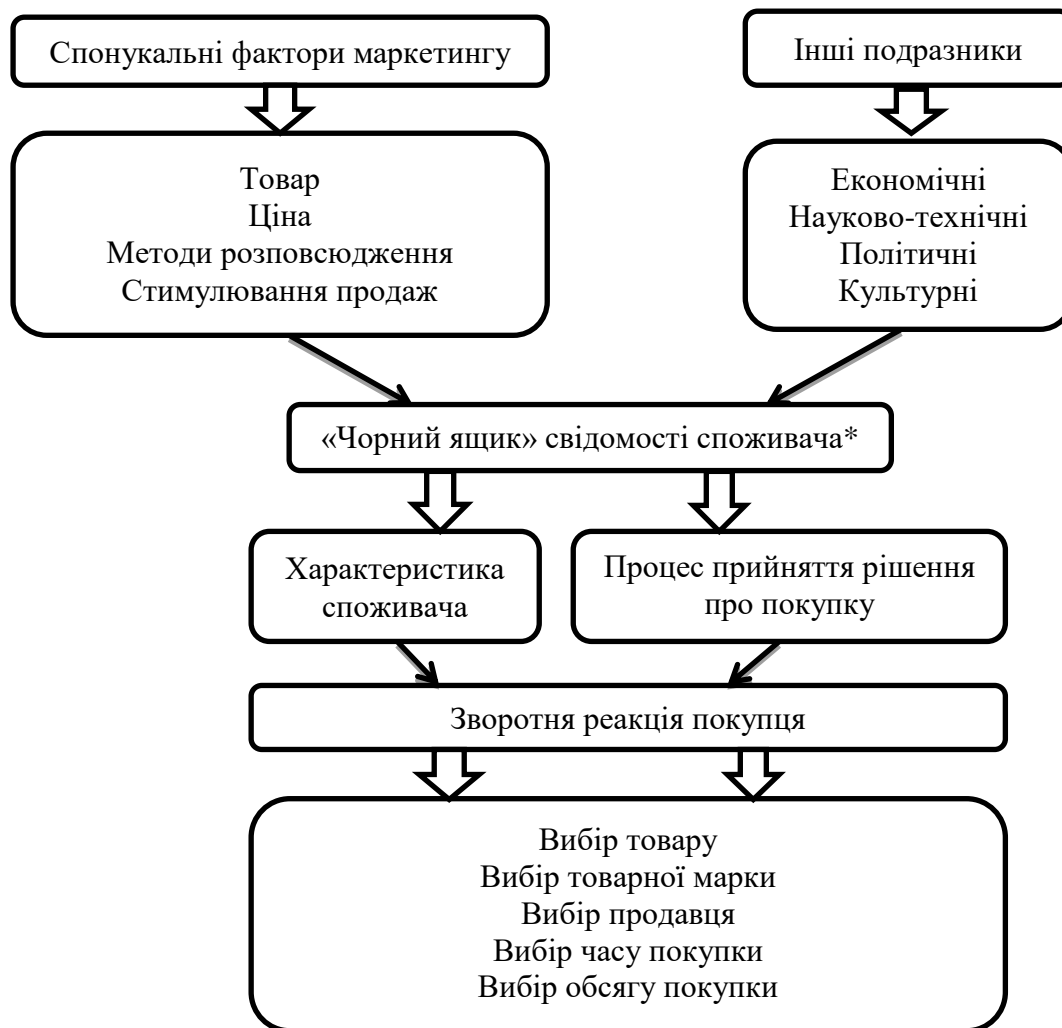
Спонукальні фактори маркетингу

Інші подразники

Товар
Ціна
Методи розповсюдження
Стимулювання продаж

Економічні
Науково-технічні
Політичні
Культурні

«Чорний ящик» свідомості споживача*

Характеристика споживача

Процес прийняття рішення про покупку

Зворотня реакція покупця

Вибір товару
Вибір товарної марки
Вибір продавця
Вибір часу покупки
Вибір обсягу покупки